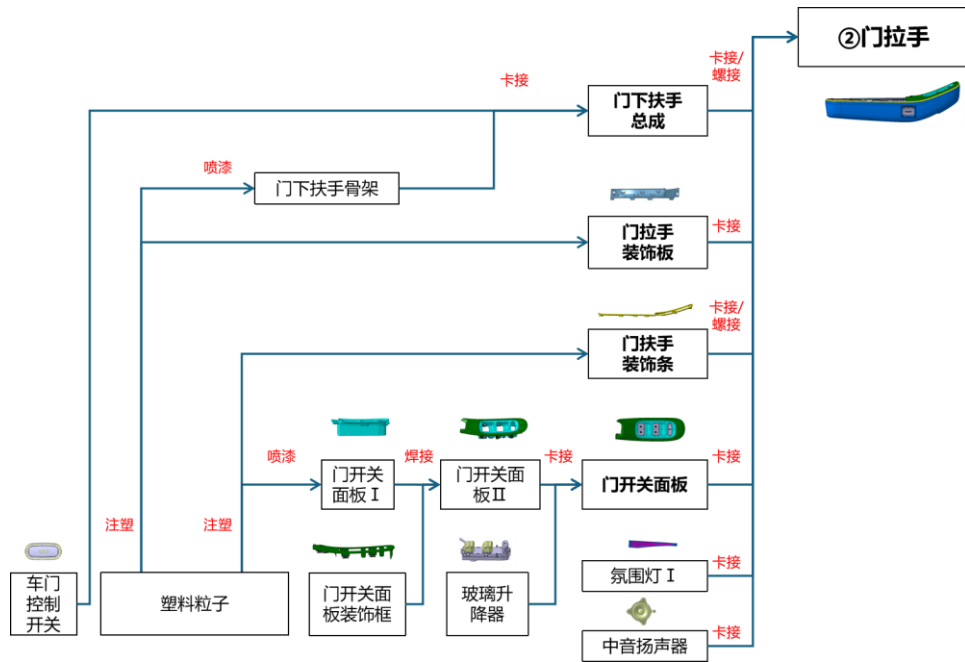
②门拉手

卡接

卡接/螺接

门下扶手总成

喷漆

门下扶手骨架

门拉手装饰板

卡接

卡接/螺接

门扶手装饰条

喷漆

焊接

卡接

卡接

门开关面板Ⅰ

门开关面板Ⅱ

门开关面板

注塑

注塑

氛围灯Ⅰ

卡接

车门控制开关

塑料粒子

门开关面板装饰框

玻璃升降器

中音扬声器

卡接